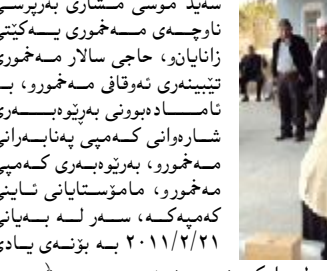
سەید موسی مشاری بەرپرسی
ناوچەی مەخموری یەکێتی
زانایان، حاجی سالار مەخموری
تێبینەری ئەوقافی مەخموور، بە
ئامادەبوونی بەرێوەبەر
شارەوانی کەمپی پەنابەرانی
مەخموور، بەرێوەبەری کەمپی
مەخموور، مامۆستایانی ئاینی
کەمپەکە، سەر لە بەیانی
٢٠١١/٢/٢١ بە بۆنەی یادی
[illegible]